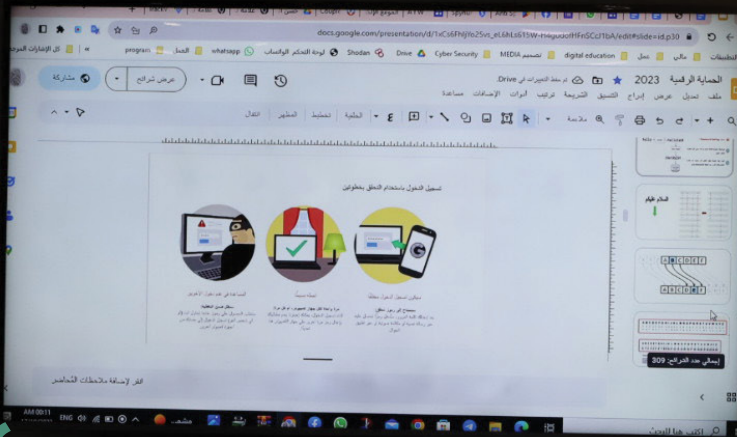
docs.google.com/presentation/d/1xCs6FhljYo25vs_eL6hLs61SW-Hegdu0fHFnSCcJTbA/edit#slide=id.p30

تطبيقات مالي عمل digital education تصميم MEDIA Cyber Security Drive Shodan لوحة التحكم الواتساب whatsapp العمل program كل الإشارات المرجعية

الحماية الرقمية 2023 تم حفظ التغييرات في Drive

ملف تعديل عرض إدراج التنسيق الشريحة ترتيب أدوات الإضافات مساعدة

عرض شرائح مشاركة

ملاحظة الخلفية تخطيط المظهر انتقال

تسجيل الدخول باستخدام التحقق بخطوتين

مؤكدين لتسجيل الدخول بأمان

آمن للدخول من خلال جهاز آخر

المساعدة في تقليل عمليات الاختراق

انقر لإضافة ملاحظات المتحدث

السلام عليكم

إجمالي عدد الشرائح: 309

AM 09:11
ENG

اكتب هنا للبحث